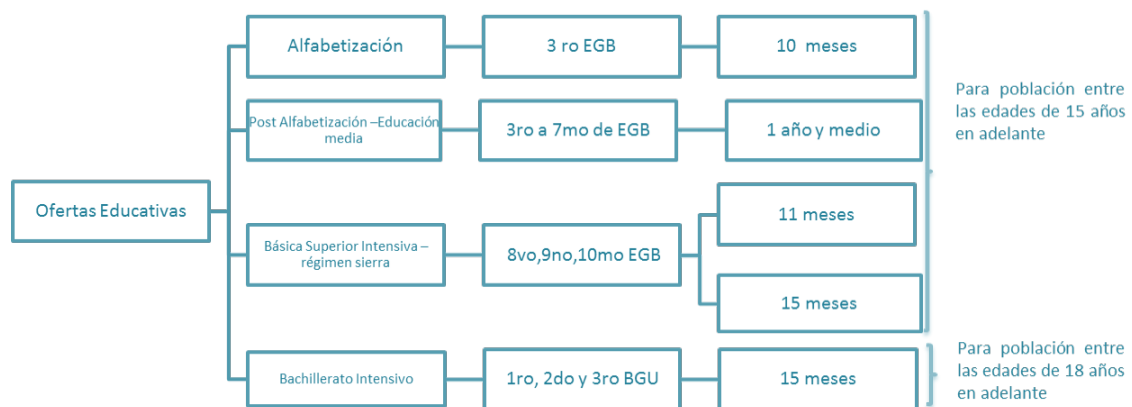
Ofertas Educativas

Alfabetización

3 ro EGB

10 meses

Post Alfabetización –Educación media

3ro a 7mo de EGB

1 año y medio

Para población entre las edades de 15 años en adelante

Básica Superior Intensiva – régimen sierra

8vo,9no,10mo EGB

11 meses

15 meses

Bachillerato Intensivo

1ro, 2do y 3ro BGU

15 meses

Para población entre las edades de 18 años en adelante